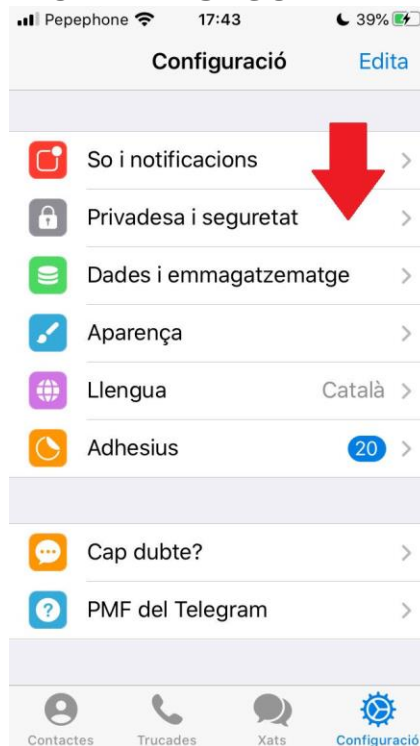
Pepephone 17:43 39%

Configuració Edita

So i notificacions

Privadesa i seguretat

Dades i emmagatzematge

Aparença

Llengua Català

Adhesius 20

Cap dubte?

PMF del Telegram

Contactes Trucades Xats Configuració